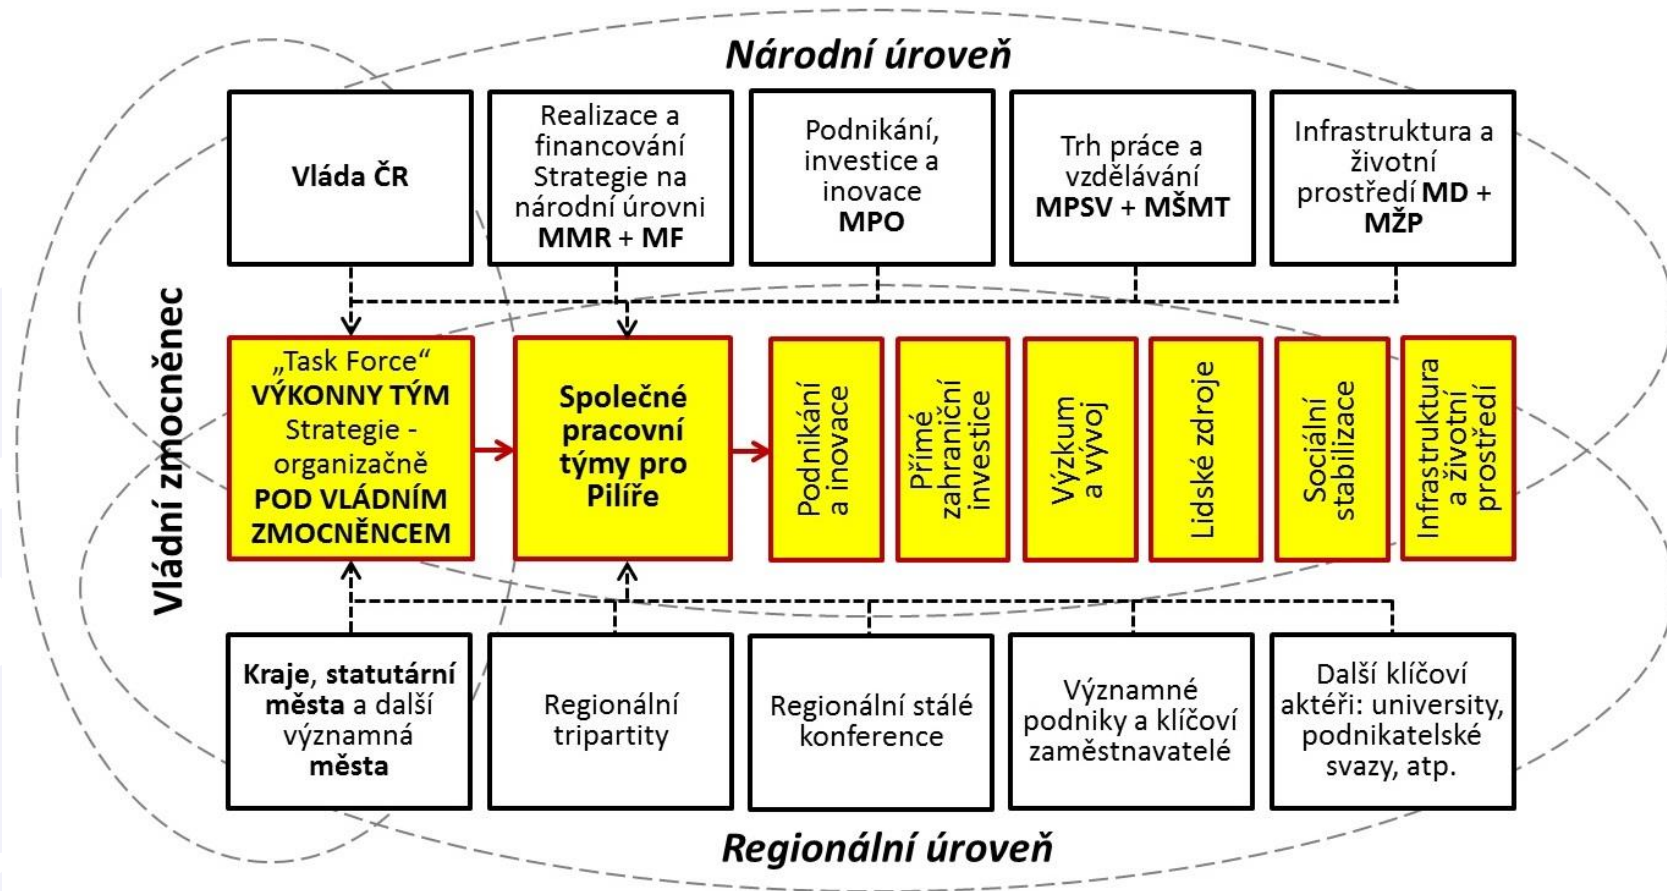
Národní úroveň

Vláda ČR

Realizace a financování Strategie na národní úrovni MMR + MF

Podnikání, investice a inovace MPO

Trh práce a vzdělávání MPSV + MŠMT

Infrastruktura a životní prostředí MD + MŽP

Vládní zmocněnec

„Task Force“ VÝKONNY TÝM Strategie - organizačně POD VLÁDNÍM ZMOCNĚNCEM

Společné pracovní týmy pro Pilíře

Podnikání a inovace

Přímé zahraniční investice

Výzkum a vývoj

Lidské zdroje

Sociální stabilizace

Infrastruktura a životní prostředí

Kraje, statutární města a další významná města

Regionální tripartity

Regionální stálé konference

Významné podniky a klíčoví zaměstnavatelé

Další klíčoví aktéři: university, podnikatelské svazy, atp.

Regionální úroveň